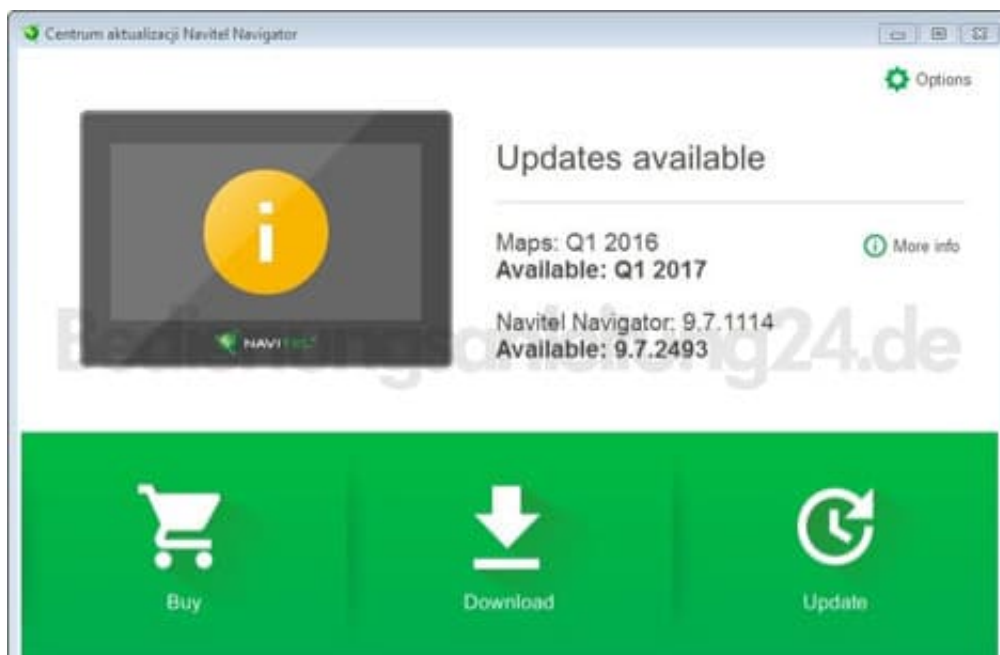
Centrum aktualizacji Navitel Navigator

Options

NAVITEL

Updates available

Maps: Q1 2016
Available: Q1 2017

More info

Navitel Navigator: 9.7.1114
Available: 9.7.2493

Bedienungsanleitung24.de

Buy

Download

Update